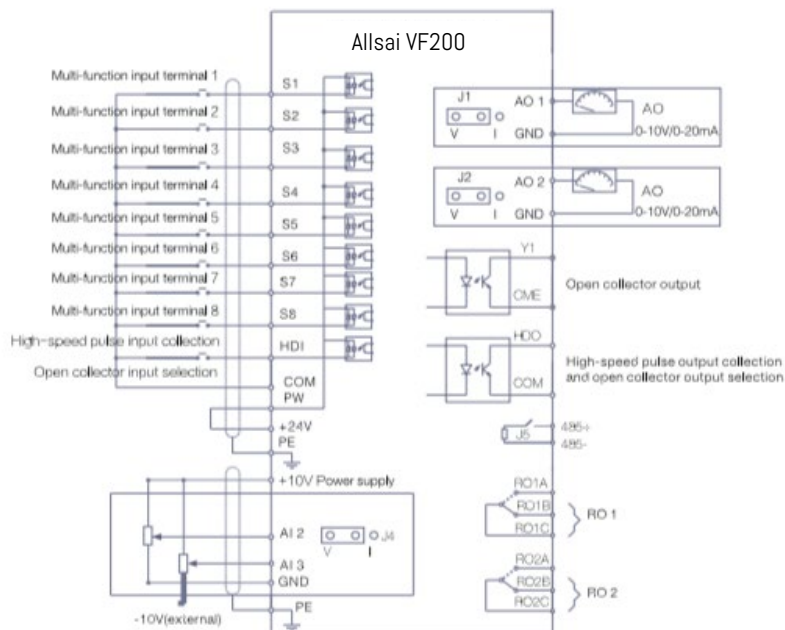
Allsai VF200

Multi-function input terminal 1
Multi-function input terminal 2
Multi-function input terminal 3
Multi-function input terminal 4
Multi-function input terminal 5
Multi-function input terminal 6
Multi-function input terminal 7
Multi-function input terminal 8
High-speed pulse input collection
Open collector input selection

S1
S2
S3
S4
S5
S6
S7
S8
HDI
COM
PW
+24V
PE
+10V Power supply
AI 2
AI 3
GND
PE
-10V(external)

J4
V I

J1
V I
AO 1
GND
AO
0-10V/0-20mA

J2
V I
AO 2
GND
AO
0-10V/0-20mA

Y1
CME
Open collector output

HDO
COM
High-speed pulse output collection and open collector output selection

J5
485+
485-

RO1A
RO1B
RO1C
RO 1

RO2A
RO2B
RO2C
RO 2